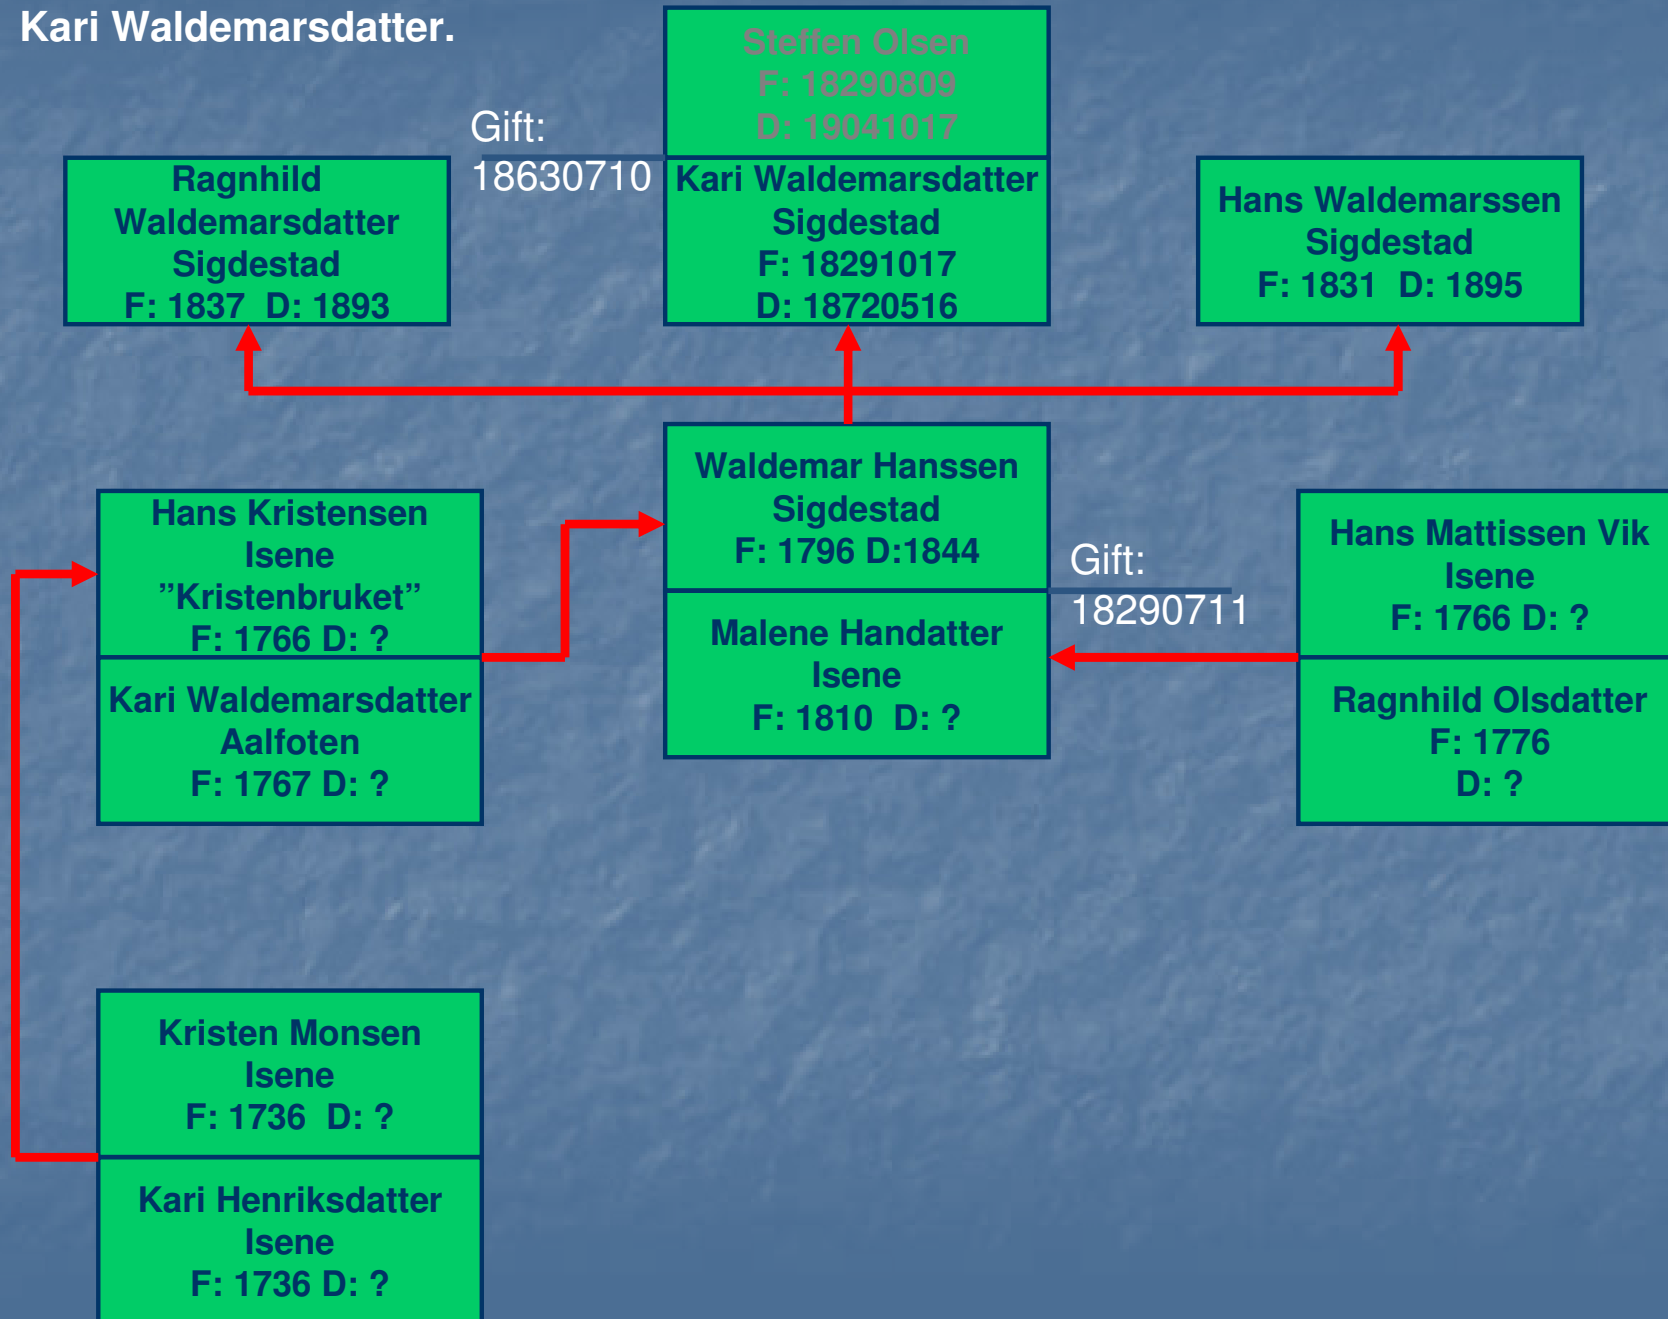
Kari Waldemarsdatter.

Steffen Olsen
F: 18290809
D: 19041017

Gift:
18630710

Ragnhild Waldemarsdatter Sigdestad
F: 1837 D: 1893

Kari Waldemarsdatter Sigdestad
F: 18291017
D: 18720516

Hans Waldemarssen Sigdestad
F: 1831 D: 1895

Hans Kristensen Isene
”Kristenbruket”
F: 1766 D: ?

Kari Waldemarsdatter Aalfoten
F: 1767 D: ?

Waldemar Hanssen Sigdestad
F: 1796 D:1844

Malene Handatter Isene
F: 1810 D: ?

Gift:
18290711

Hans Mattissen Vik Isene
F: 1766 D: ?

Ragnhild Olsdatter
F: 1776
D: ?

Kristen Monsen Isene
F: 1736 D: ?

Kari Henriksdatter Isene
F: 1736 D: ?